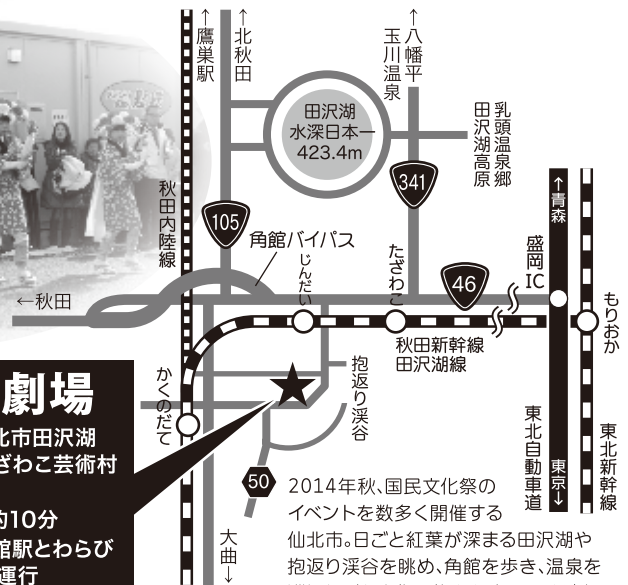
↑鷹巣駅

↑北秋田

↑八幡平 玉川温泉

田沢湖 水深日本一 423.4m

乳頭温泉郷 田沢湖高原

341

↑青森

秋田内陸線

105

角館バイパス

じんだい

たざわこ

46

盛岡IC

もりおか

←秋田

秋田新幹線 田沢湖線

劇場

かくのだて

抱返り渓谷

北市田沢湖
ざわこ芸術村

東北自動車道

東京↓

東北新幹線

約10分
館駅とわらび
運行

50

大曲↓

2014年秋、国民文化祭のイベントを数多く開催する仙北市。日ごと紅葉が深まる田沢湖や抱返り渓谷を眺め、角館を歩き、温泉を